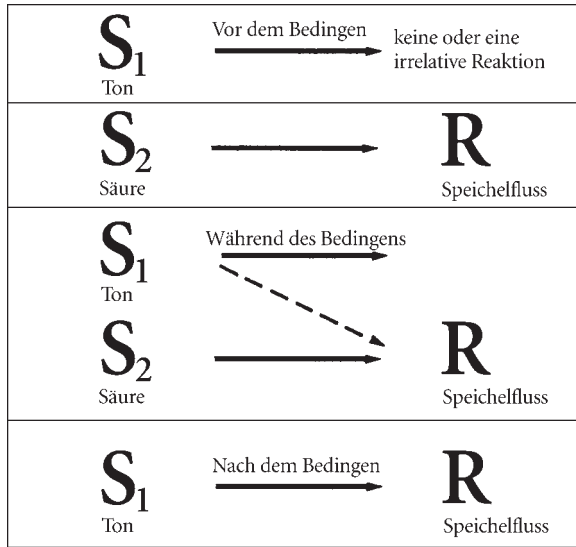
$S_1$
Ton

Vor dem Bedingen

keine oder eine irrelative Reaktion

$S_2$
Säure

R
Speichelfluss

$S_1$
Ton

Während des Bedingens

$S_2$
Säure

R
Speichelfluss

$S_1$
Ton

Nach dem Bedingen

R
Speichelfluss